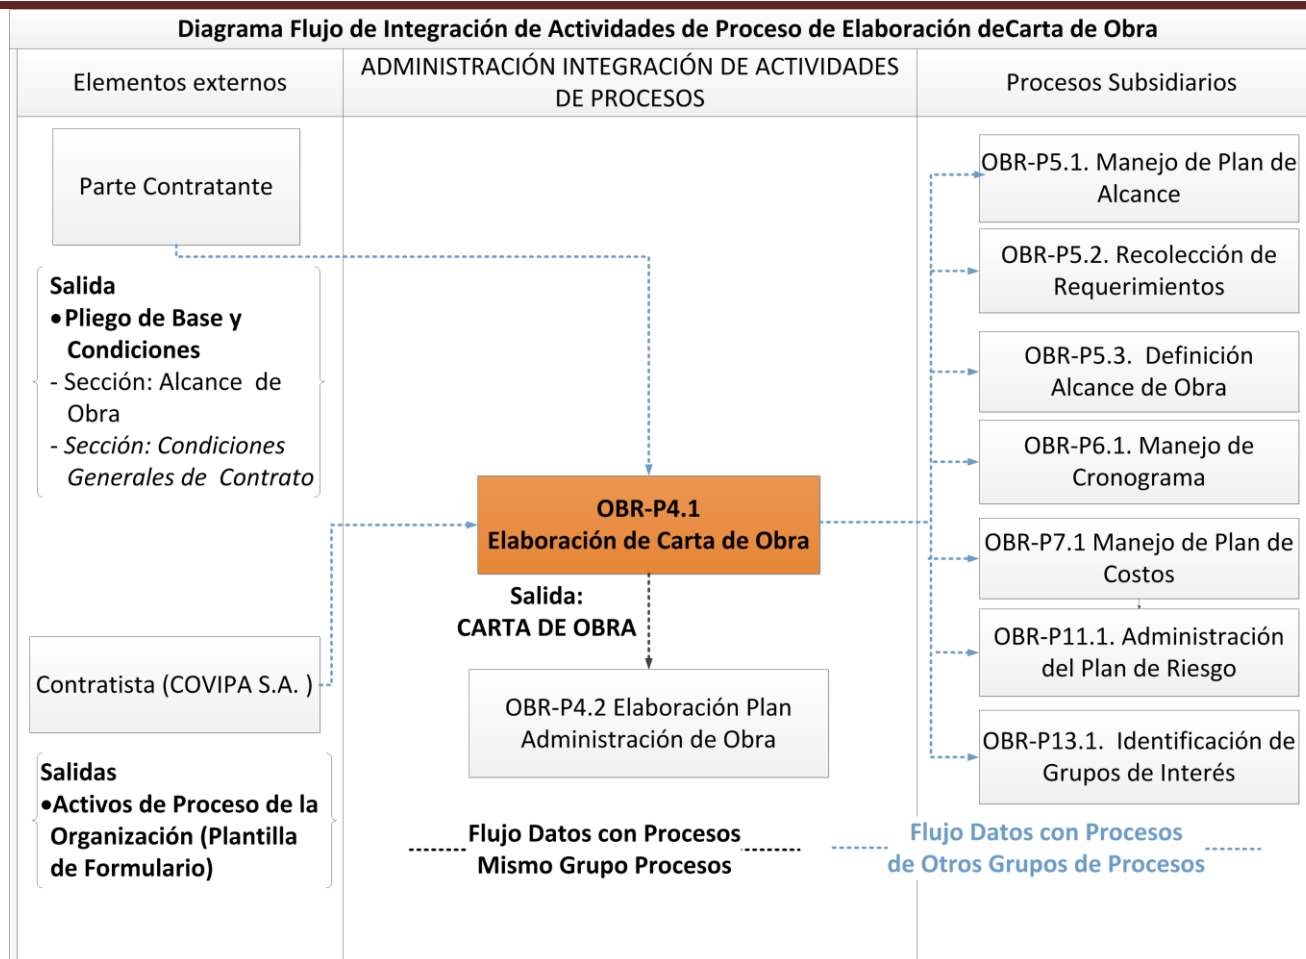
Diagrama Flujo de Integración de Actividades de Proceso de Elaboración deCarta de Obra

| Elementos externos | ADMINISTRACIÓN INTEGRACIÓN DE ACTIVIDADES DE PROCESOS | Procesos Subsidiarios |
|---|---|---|

Parte Contratante

Salida
•Pliego de Base y Condiciones
- Sección: Alcance de Obra
- Sección: Condiciones Generales de Contrato

Contratista (COVIPA S.A. )

Salidas
•Activos de Proceso de la Organización (Plantilla de Formulario)

OBR-P4.1
Elaboración de Carta de Obra

Salida:
CARTA DE OBRA

OBR-P4.2 Elaboración Plan Administración de Obra

Flujo Datos con Procesos Mismo Grupo Procesos

Flujo Datos con Procesos de Otros Grupos de Procesos

OBR-P5.1. Manejo de Plan de Alcance

OBR-P5.2. Recolección de Requerimientos

OBR-P5.3. Definición Alcance de Obra

OBR-P6.1. Manejo de Cronograma

OBR-P7.1 Manejo de Plan de Costos

OBR-P11.1. Administración del Plan de Riesgo

OBR-P13.1. Identificación de Grupos de Interés